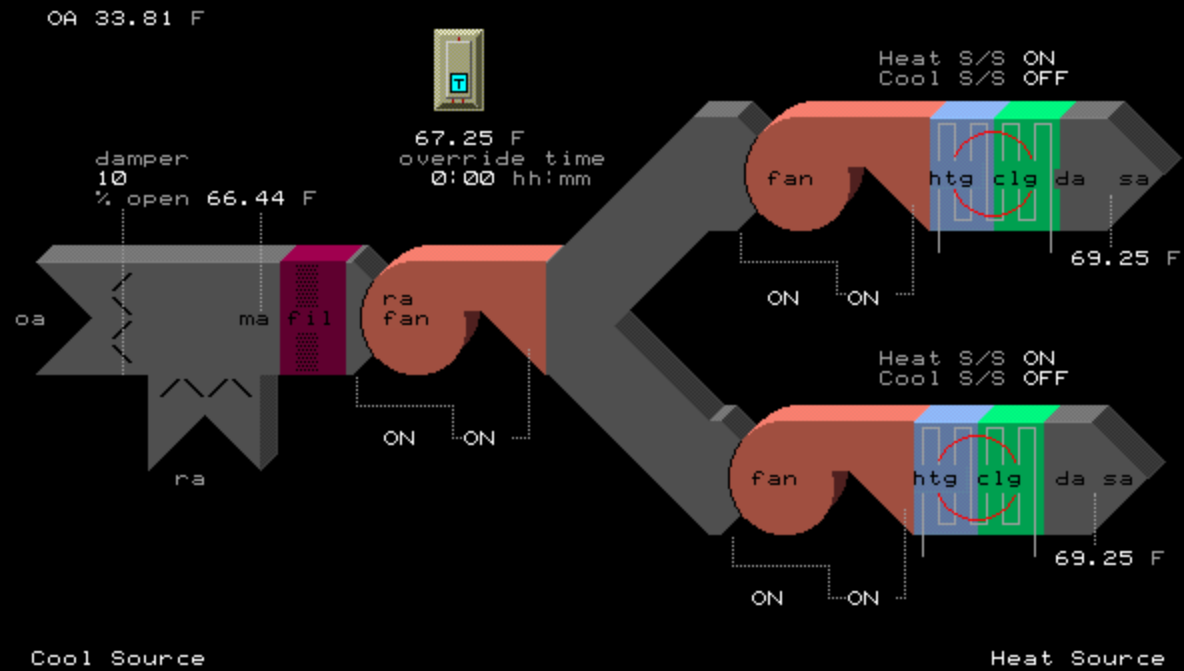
OA 33.81 F

T

67.25 F
override time
0:00 hh:mm

damper
10
% open 66.44 F

oa

ma fil

ra
fan

ra

ON ON

Heat S/S ON
Cool S/S OFF

fan

htg clg da sa

69.25 F

ON ON

Heat S/S ON
Cool S/S OFF

fan

htg clg da sa

69.25 F

ON ON

Cool Source

Heat Source